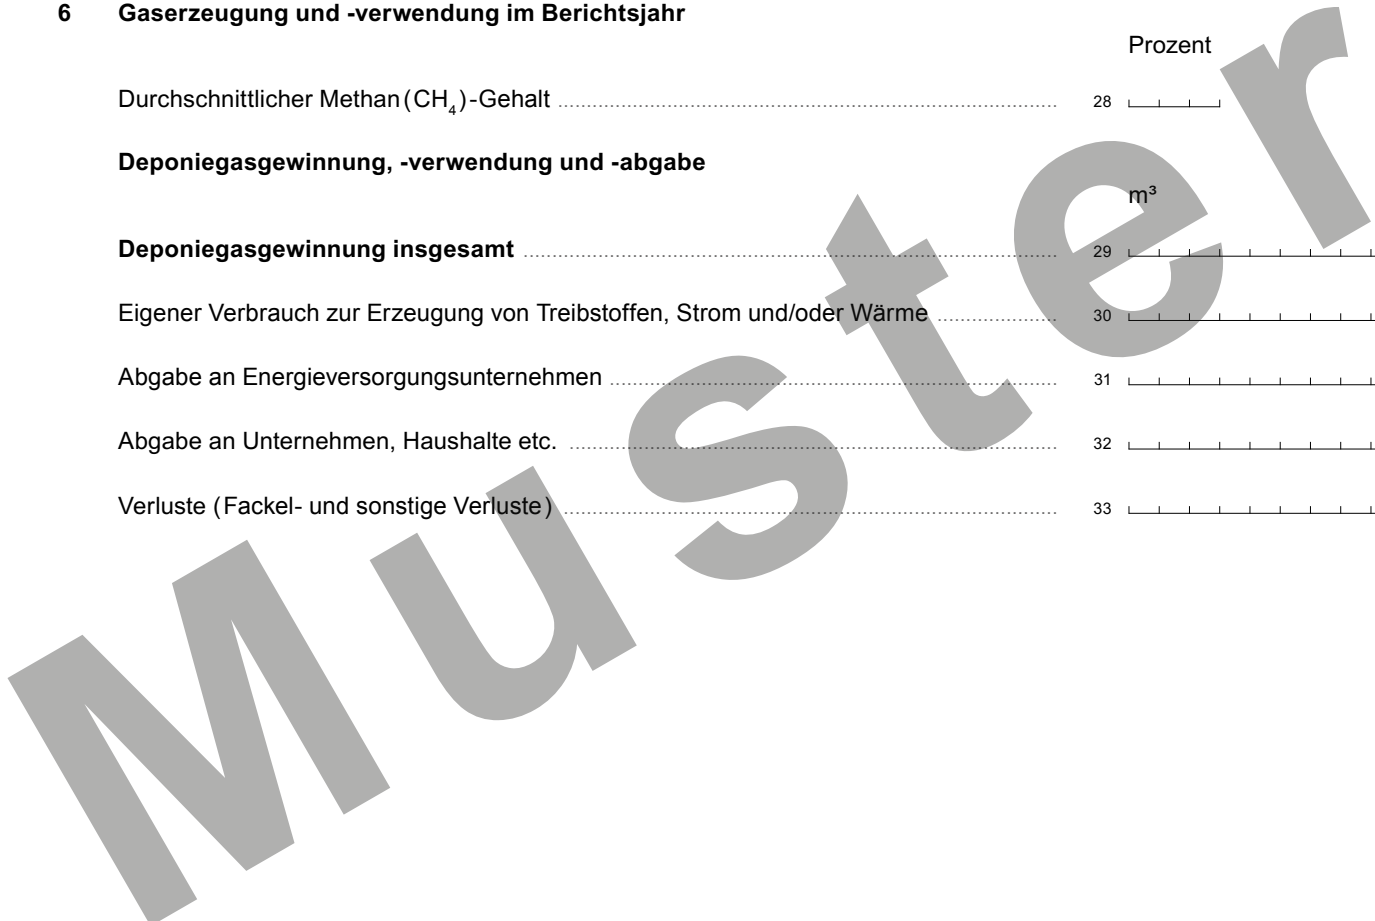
6 Gaserzeugung und -verwendung im Berichtsjahr

Prozent

Durchschnittlicher Methan ($CH_4$)-Gehalt 28

Deponiegasgewinnung, -verwendung und -abgabe

m³

Deponiegasgewinnung insgesamt 29

Eigener Verbrauch zur Erzeugung von Treibstoffen, Strom und/oder Wärme 30

Abgabe an Energieversorgungsunternehmen 31

Abgabe an Unternehmen, Haushalte etc. 32

Verluste (Fackel- und sonstige Verluste) 33

Muster